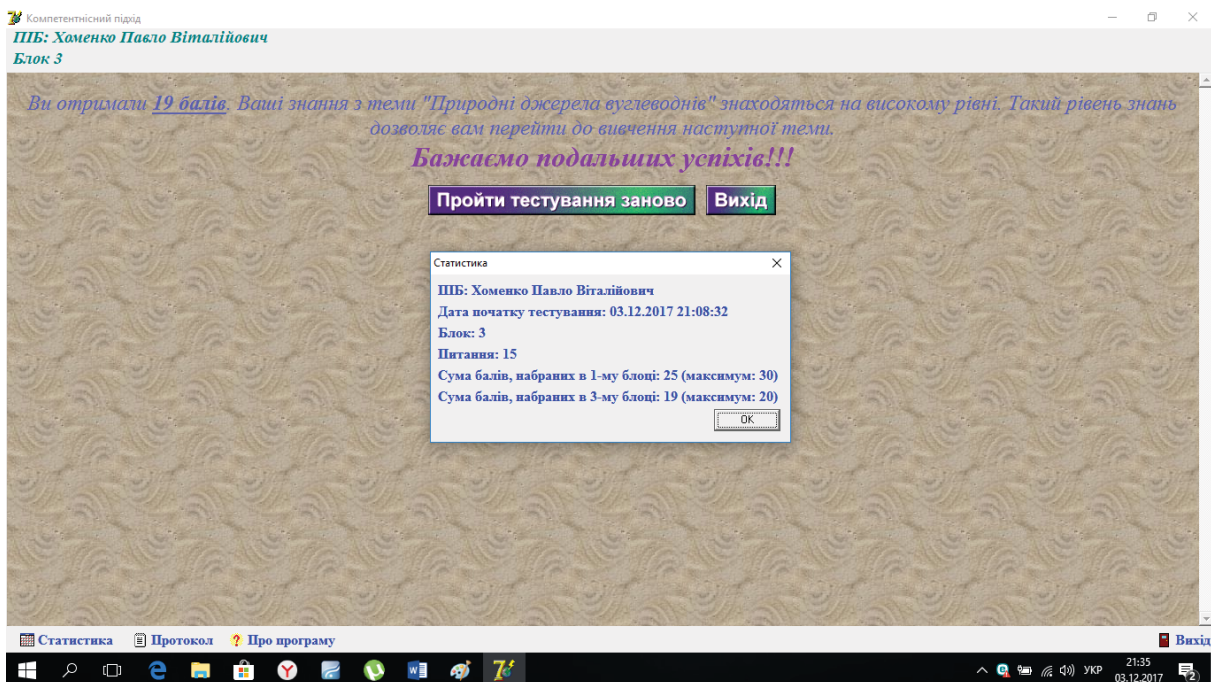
Компетентнісний підхід

ПІБ: Хоменко Павло Віталійович
Блок 3

Ви отримали 19 балів. Ваші знання з теми "Природні джерела вуглеводнів" знаходяться на високому рівні. Такий рівень знань дозволяє вам перейти до вивчення наступної теми.

Бажаємо подальших успіхів!!!

Пройти тестування заново   Вихід

Статистика

ПІБ: Хоменко Павло Віталійович
Дата початку тестування: 03.12.2017 21:08:32
Блок: 3
Питання: 15
Сума балів, набраних в 1-му блоці: 25 (максимум: 30)
Сума балів, набраних в 3-му блоці: 19 (максимум: 20)

OK

Статистика   Протокол   Про програму   Вихід

УКР 21:35 03.12.2017